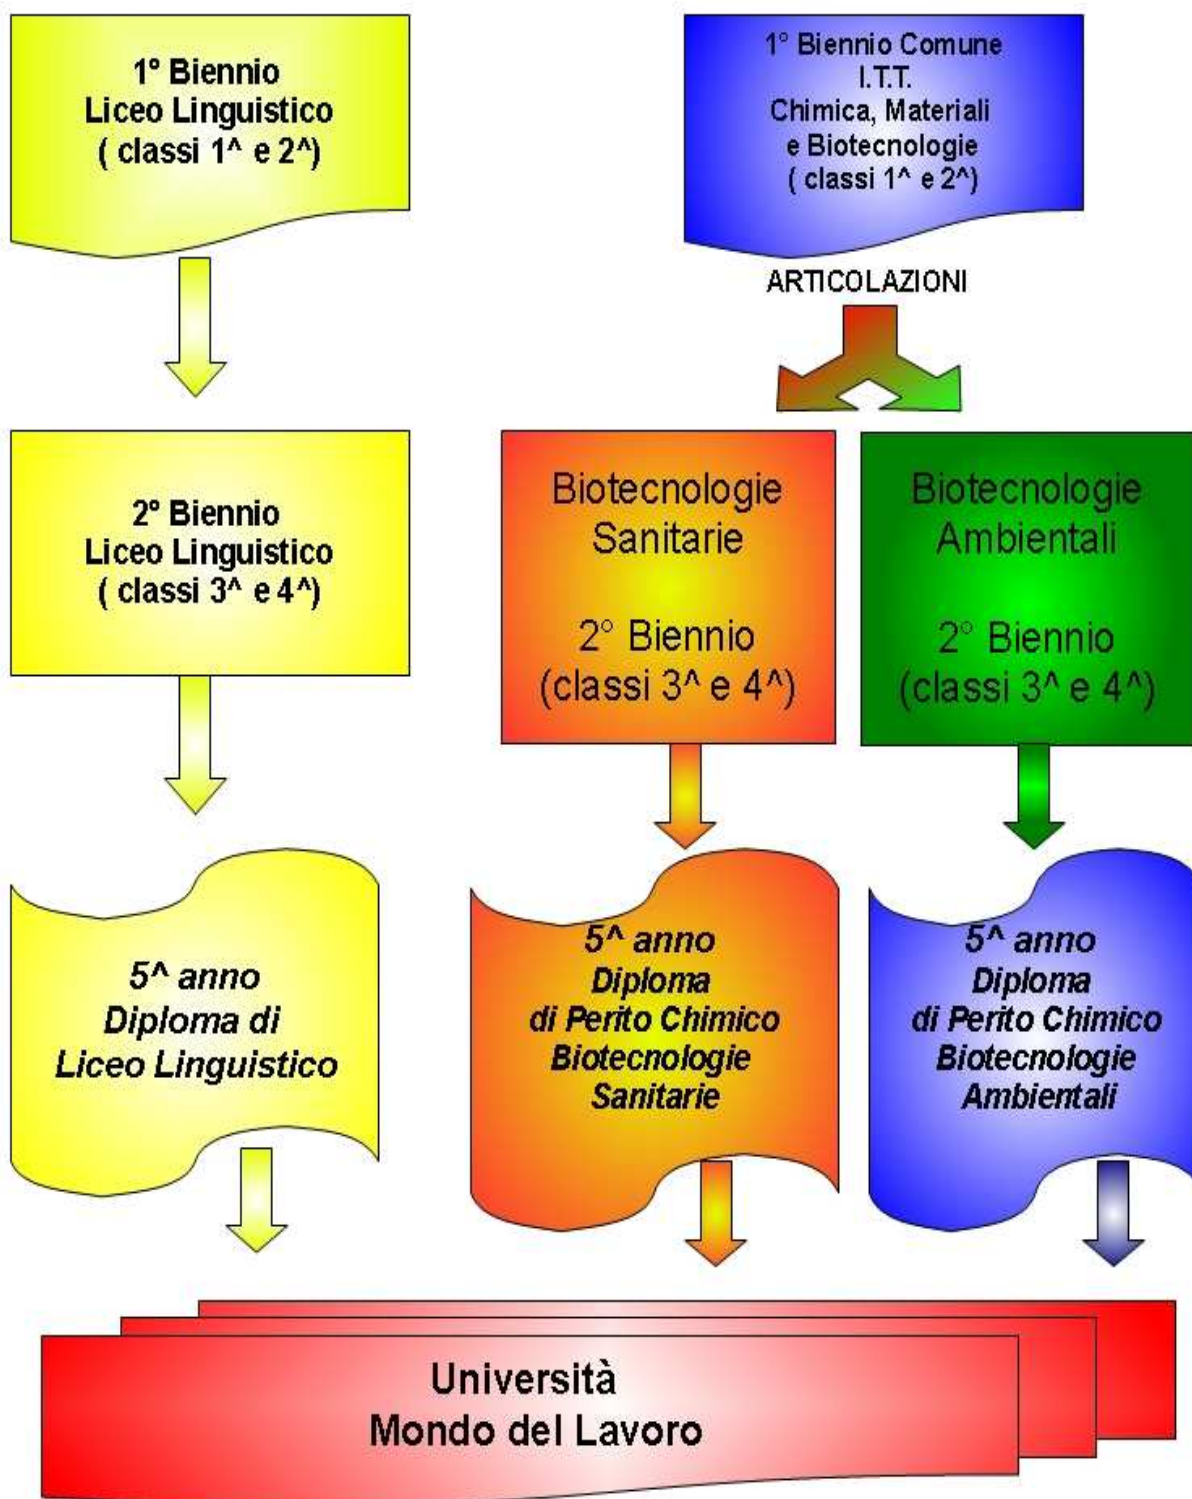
1° Biennio
Liceo Linguistico
( classi 1^ e 2^)

1° Biennio Comune
I.T.T.
Chimica, Materiali
e Biotecnologie
( classi 1^ e 2^)

ARTICOLAZIONI

2° Biennio
Liceo Linguistico
( classi 3^ e 4^)

Biotecnologie
Sanitarie

2° Biennio
(classi 3^ e 4^)

Biotecnologie
Ambientali

2° Biennio
(classi 3^ e 4^)

5^ anno
Diploma di
Liceo Linguistico

5^ anno
Diploma
di Perito Chimico
Biotecnologie
Sanitarie

5^ anno
Diploma
di Perito Chimico
Biotecnologie
Ambientali

Università
Mondo del Lavoro